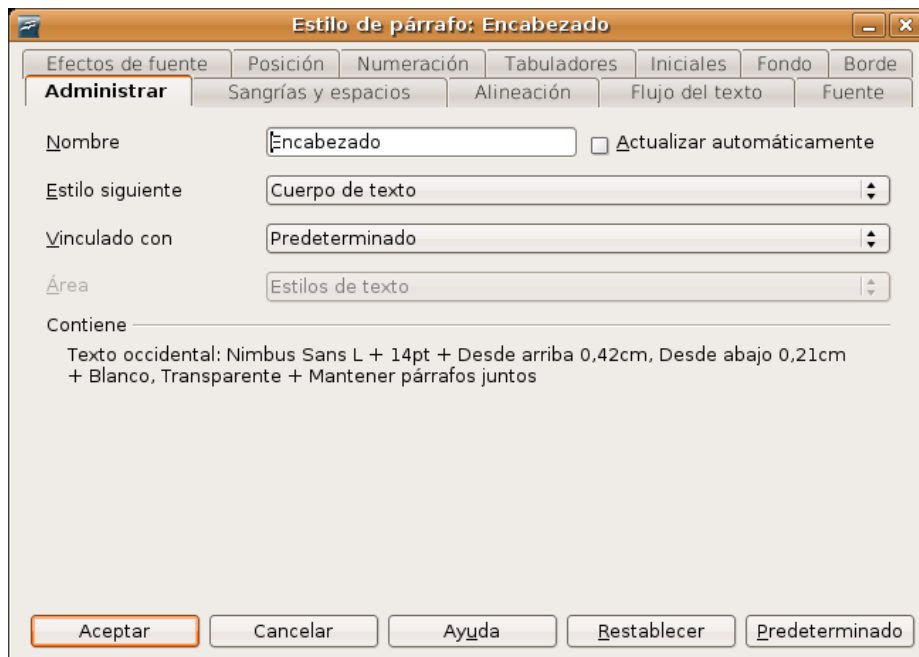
Estilo de párrafo: Encabezado

Efectos de fuente | Posición | Numeración | Tabuladores | Iniciales | Fondo | Borde
Administrar | Sangrías y espacios | Alineación | Flujo del texto | Fuente

Nombre Encabezado
Actualizar automáticamente

Estilo siguiente Cuerpo de texto

Vinculado con Predeterminado

Área Estilos de texto

Contiene

Texto occidental: Nimbus Sans L + 14pt + Desde arriba 0,42cm, Desde abajo 0,21cm + Blanco, Transparente + Mantener párrafos juntos

Aceptar | Cancelar | Ayuda | Restablecer | Predeterminado